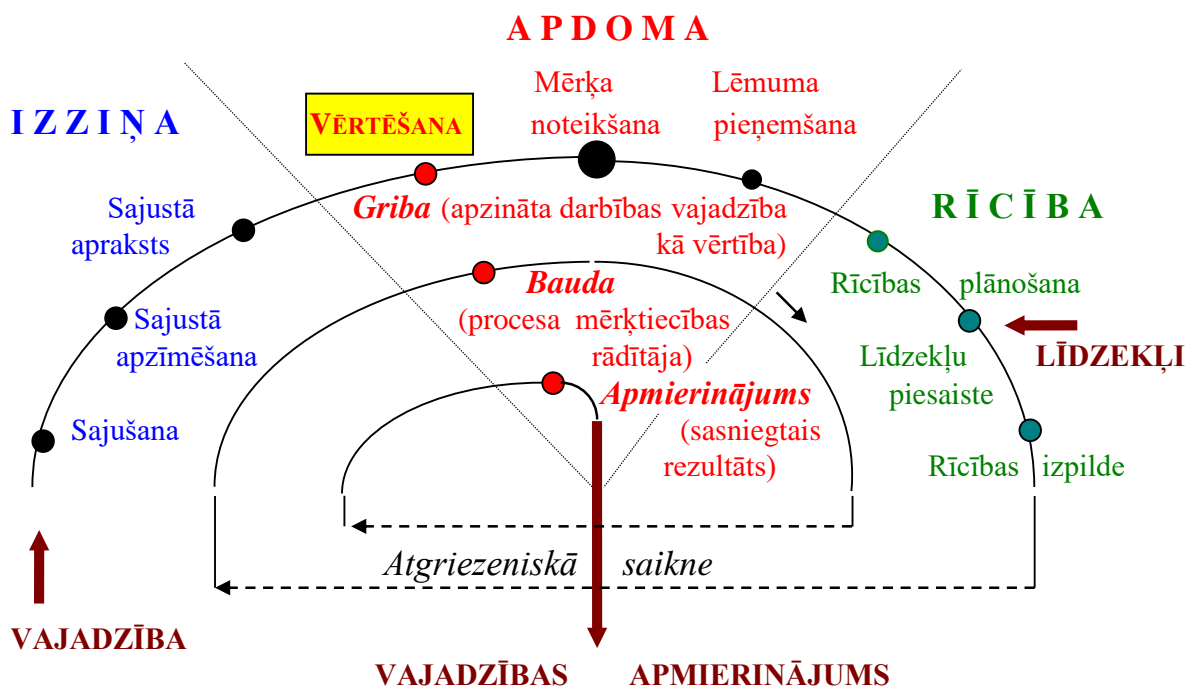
A P D O M A

I Z Z I Ņ A

VĒRTĒŠANA

Mērķa noteikšana

Lēmuma pieņemšana

R Ī C Ī B A

Sajustā apraksts

Griba (apzināta darbības vajadzība kā vērtība)

Sajustā apzīmēšana

Bauda (procesa mērķtiecības rādītāja)

Rīcības plānošana

Līdzekļu piesaiste

LĪDZEKĻI

Sajušana

Apmierinājums (sasniegtais rezultāts)

Rīcības izpilde

Atgriezeniskā saikne

VAJADZĪBA

VAJADZĪBAS APMIERINĀJUMS